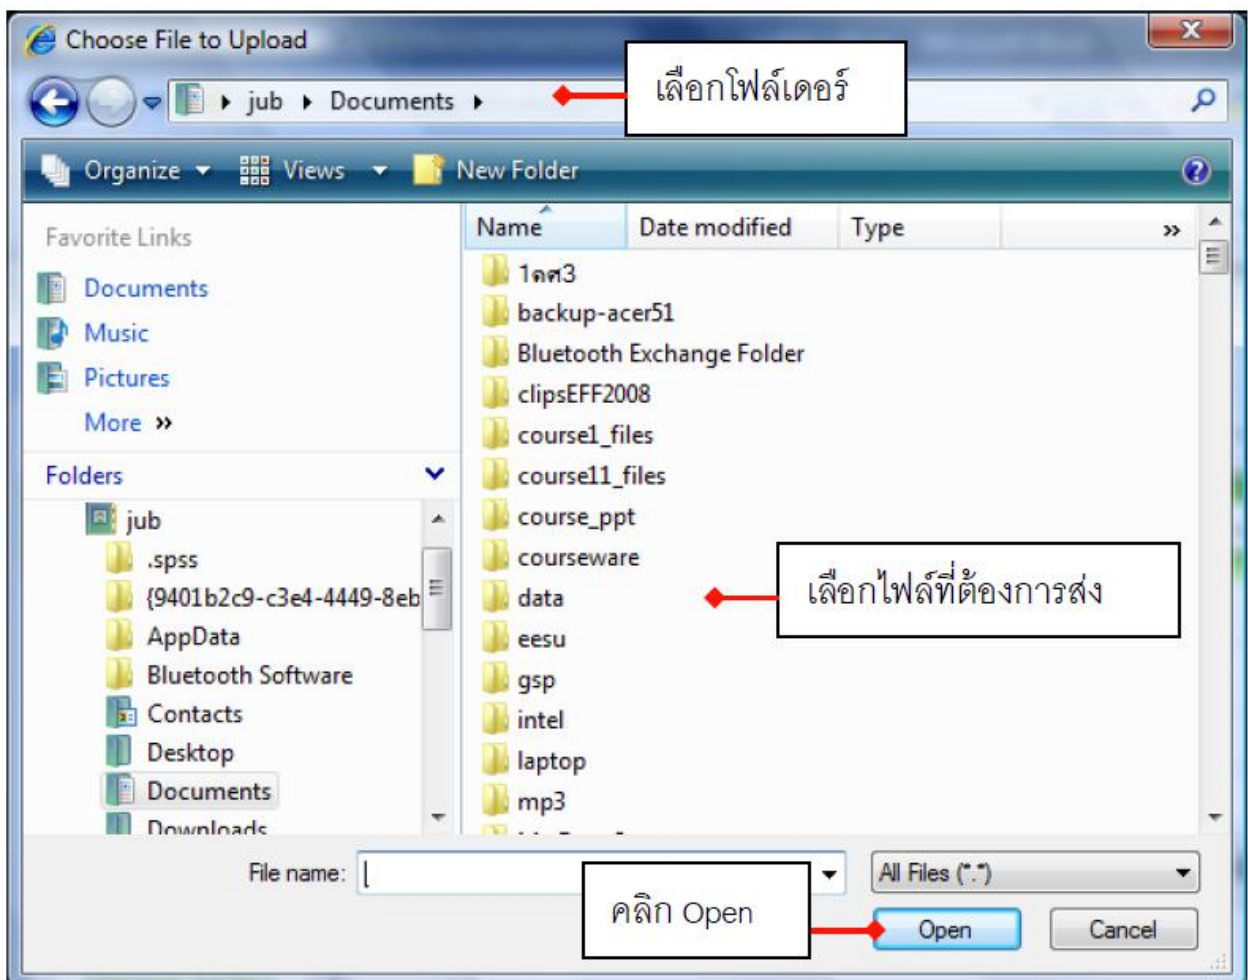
Choose File to Upload

jub ▸ Documents ▸

เลือกโฟล์เดอร์

Organize ▾ Views ▾ New Folder

Favorite Links
Documents
Music
Pictures
More »

Folders
jub
.spss
{9401b2c9-c3e4-4449-8eb
AppData
Bluetooth Software
Contacts
Desktop
Documents
Downloads

| Name | Date modified | Type |
|---|---|---|
| 1คศ3 | | |
| backup-acer51 | | |
| Bluetooth Exchange Folder | | |
| clipsEFF2008 | | |
| course1_files | | |
| course11_files | | |
| course_ppt | | |
| courseware | | |
| data | | |
| eesu | | |
| gsp | | |
| intel | | |
| laptop | | |
| mp3 | | |

เลือกไฟล์ที่ต้องการส่ง

File name:

All Files (*.*)

คลิก Open

Open

Cancel